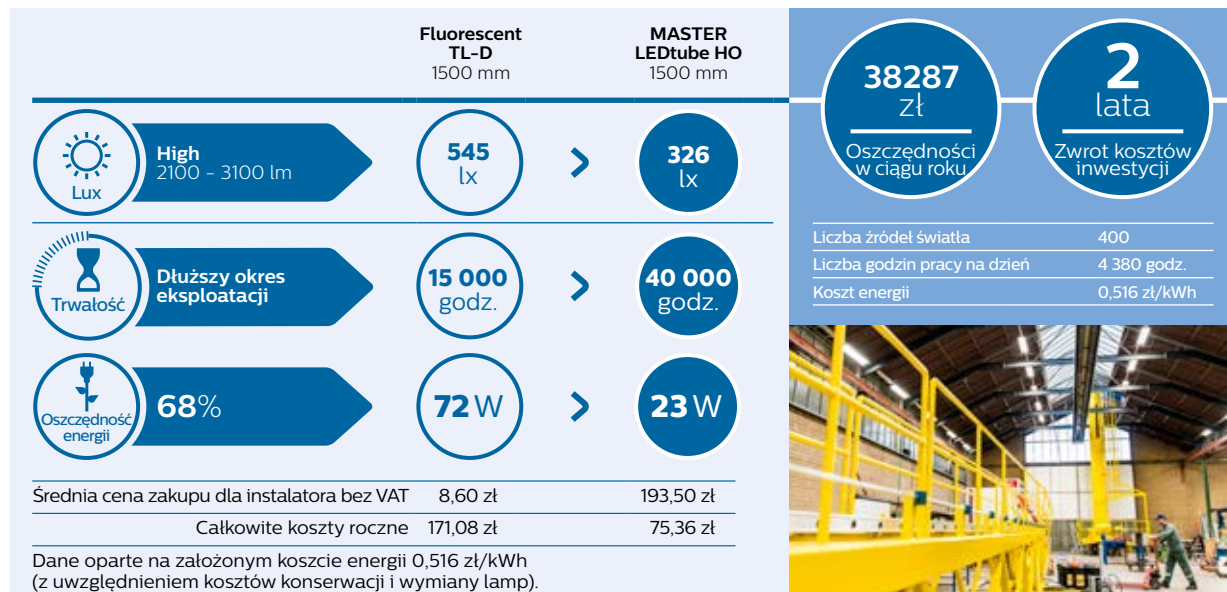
| | Fluorescent TL-D 1500 mm | | MASTER LEDtube HO 1500 mm |
|---|---|---|---|
| Lux — High 2100 - 3100 lm | 545 lx | > | 326 lx |
| Trwałość — Dłuższy okres eksploatacji | 15 000 godz. | > | 40 000 godz. |
| Oszczędność energii — 68% | 72 W | > | 23 W |

38287 zł
Oszczędności w ciągu roku

2 lata
Zwrot kosztów inwestycji

| | |
|---|---|
| Liczba źródeł światła | 400 |
| Liczba godzin pracy na dzień | 4 380 godz. |
| Koszt energii | 0,516 zł/kWh |

| | | |
|---|---|---|
| Średnia cena zakupu dla instalatora bez VAT | 8,60 zł | 193,50 zł |
| Całkowite koszty roczne | 171,08 zł | 75,36 zł |

Dane oparte na założonym koszcie energii 0,516 zł/kWh (z uwzględnieniem kosztów konserwacji i wymiany lamp).